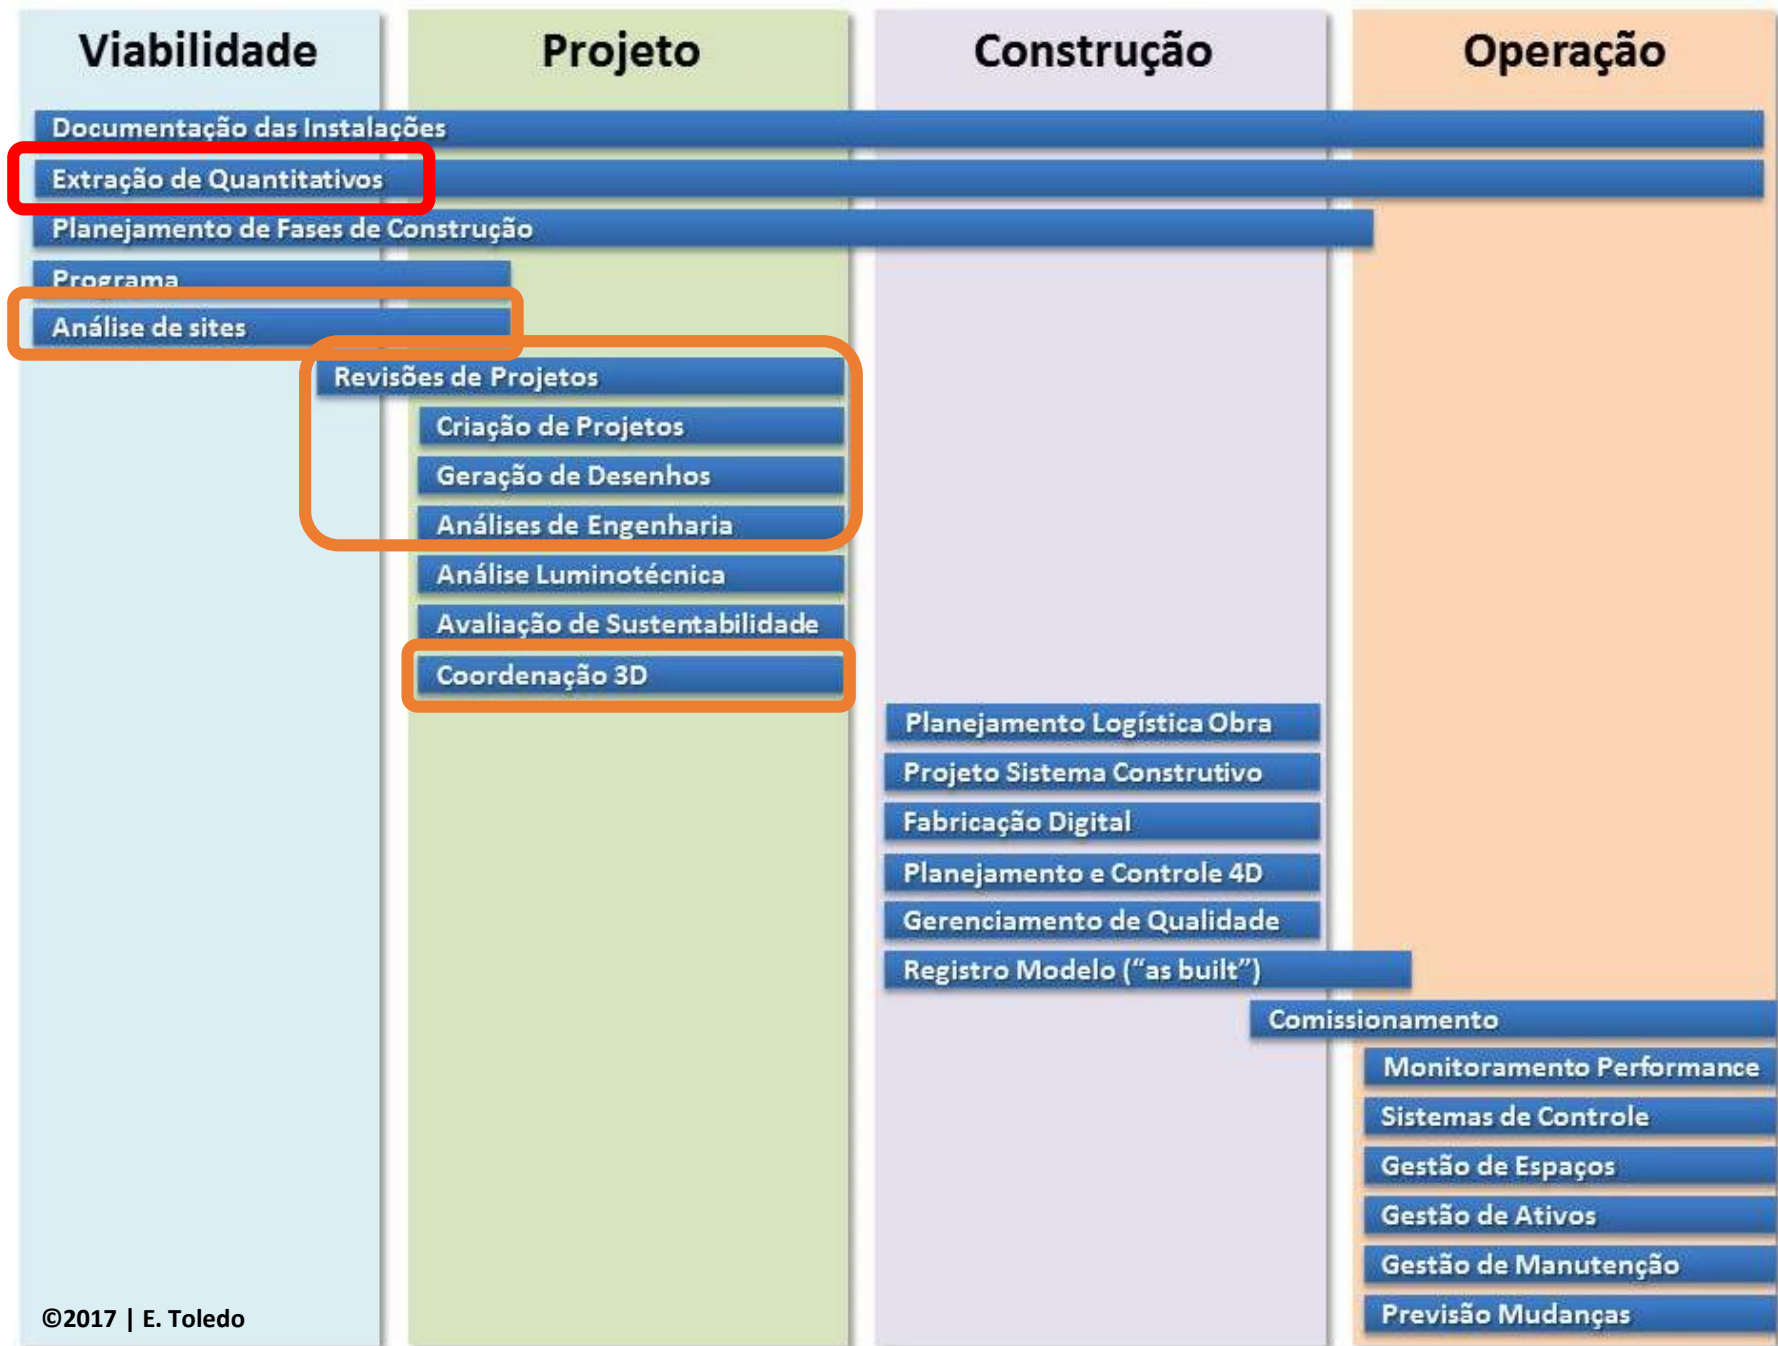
Viabilidade

Projeto

Construção

Operação

Documentação das Instalações

Extração de Quantitativos

Planejamento de Fases de Construção

Programa

Análise de sites

Revisões de Projetos

Criação de Projetos

Geração de Desenhos

Análises de Engenharia

Análise Luminotécnica

Avaliação de Sustentabilidade

Coordenação 3D

Planejamento Logística Obra

Projeto Sistema Construtivo

Fabricação Digital

Planejamento e Controle 4D

Gerenciamento de Qualidade

Registro Modelo (“as built”)

Comissionamento

Monitoramento Performance

Sistemas de Controle

Gestão de Espaços

Gestão de Ativos

Gestão de Manutenção

Previsão Mudanças

©2017 | E. Toledo